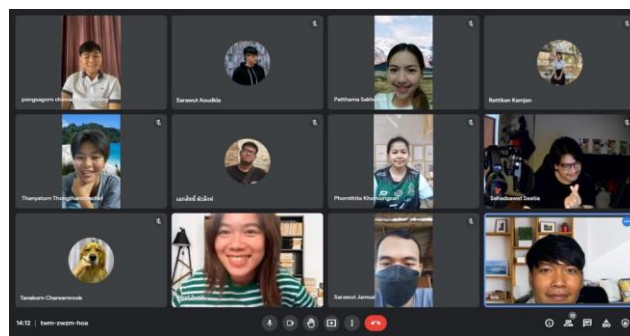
pongsagorn chor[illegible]

Sarawut Aoudkla

Patthama Sakh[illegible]

Rattikan Kamjan

Thanyatorn Thongkhamchatri

นภสินธ์ ตันติศักดิ์

Phornthita Khon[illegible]

Sahadsawat Saetie

Tanakorn Charoenrook

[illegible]

Sarawut Jamsa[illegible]

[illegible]

14:12 | twm-zwzm-hoa